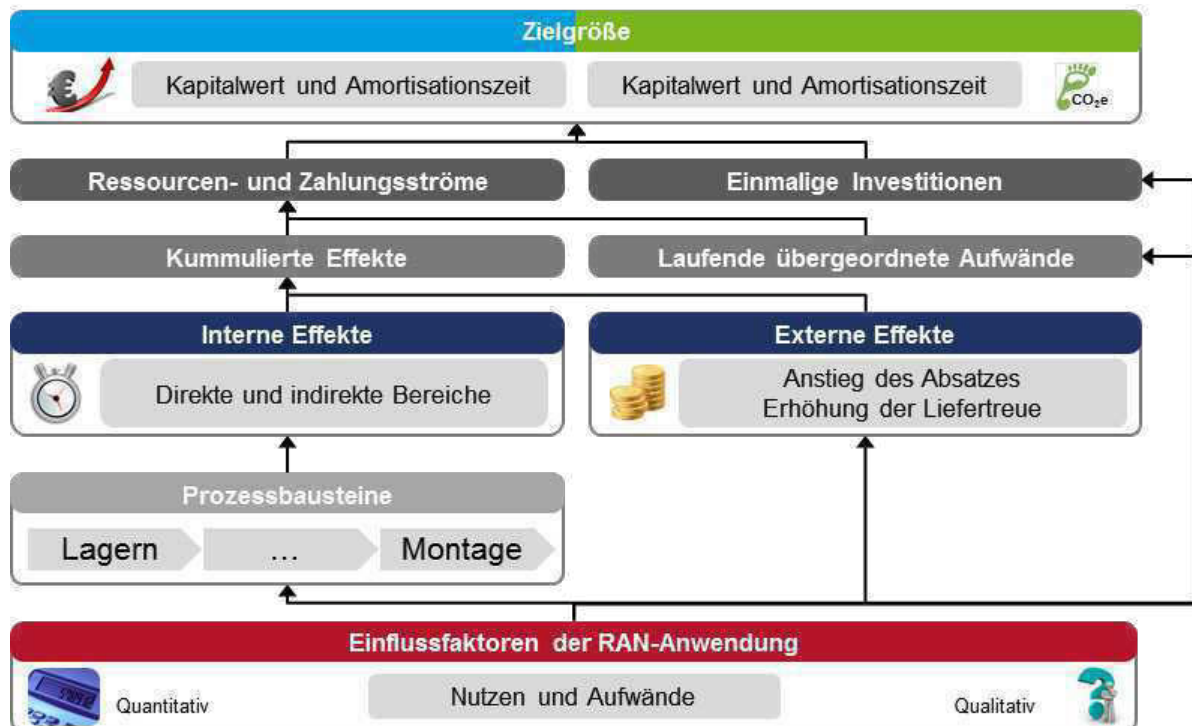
Zielgröße

Kapitalwert und Amortisationszeit

Kapitalwert und Amortisationszeit

$CO_2e$

Ressourcen- und Zahlungsströme

Einmalige Investitionen

Kummulierte Effekte

Laufende übergeordnete Aufwände

Interne Effekte

Direkte und indirekte Bereiche

Externe Effekte

Anstieg des Absatzes
Erhöhung der Liefertreue

Prozessbausteine

Lagern

…

Montage

Einflussfaktoren der RAN-Anwendung

Quantitativ

Nutzen und Aufwände

Qualitativ